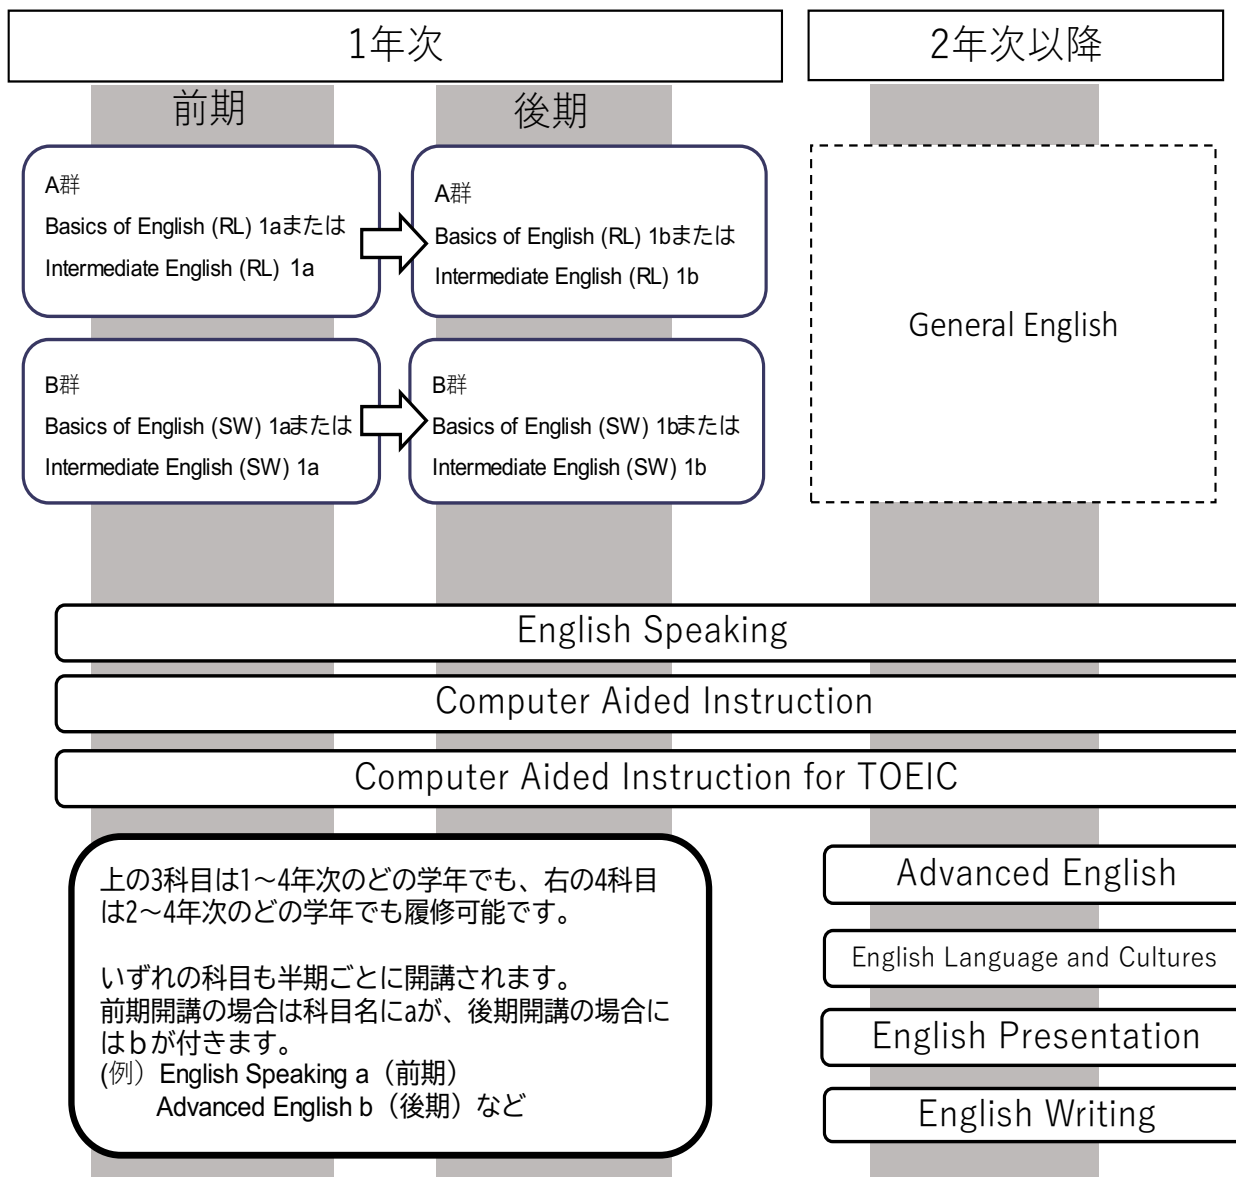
1年次

2年次以降

前期

後期

A群
Basics of English (RL) 1aまたは
Intermediate English (RL) 1a

A群
Basics of English (RL) 1bまたは
Intermediate English (RL) 1b

General English

B群
Basics of English (SW) 1aまたは
Intermediate English (SW) 1a

B群
Basics of English (SW) 1bまたは
Intermediate English (SW) 1b

English Speaking

Computer Aided Instruction

Computer Aided Instruction for TOEIC

上の3科目は1～4年次のどの学年でも、右の4科目は2～4年次のどの学年でも履修可能です。

いずれの科目も半期ごとに開講されます。
前期開講の場合は科目名にaが、後期開講の場合にはbが付きます。
(例) English Speaking a（前期）
Advanced English b（後期）など

Advanced English

English Language and Cultures

English Presentation

English Writing